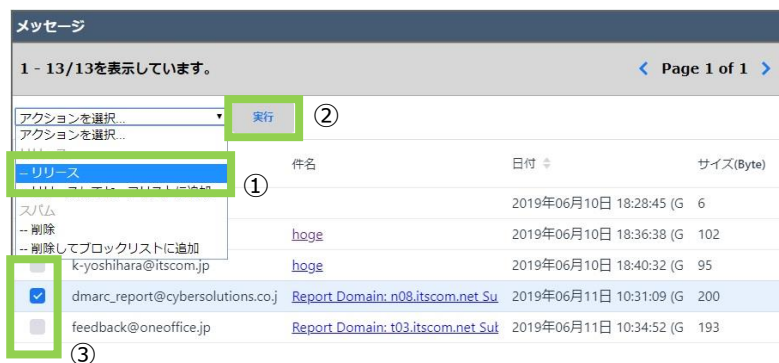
メッセージ

1 - 13/13を表示しています。

< Page 1 of 1 >

アクションを選択...

実行

②

アクションを選択...

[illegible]

-- リリース

①

-- リリースして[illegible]リストに追加

スパム

-- 削除

-- 削除してブロックリストに追加

件名

日付

サイズ(Byte)

| | | 件名 | 日付 | サイズ(Byte) |
|---|---|---|---|---|
| | | | 2019年06月10日 18:28:45 (G | 6 |
| | | hoge | 2019年06月10日 18:36:38 (G | 102 |
| | k-yoshihara@itscom.jp | hoge | 2019年06月10日 18:40:32 (G | 95 |
| ✓ | dmarc_report@cybersolutions.co.j | Report Domain: n08.itscom.net Su | 2019年06月11日 10:31:09 (G | 200 |
| | feedback@oneoffice.jp | Report Domain: t03.itscom.net Sul | 2019年06月11日 10:34:52 (G | 193 |

③